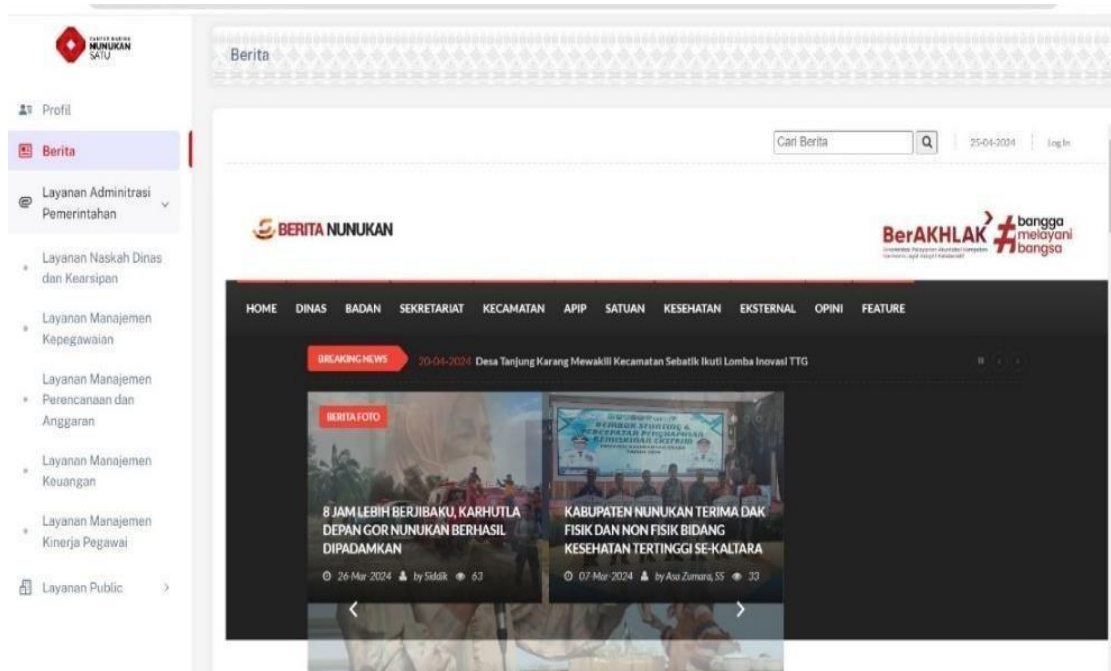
NUNUKAN SATU

Profil

Berita

Layanan Adminitrasi Pemerintahan

Layanan Naskah Dinas dan Kearsipan

Layanan Manajemen Kepegawaian

Layanan Manajemen Perencanaan dan Anggaran

Layanan Manajemen Keuangan

Layanan Manajemen Kinerja Pegawai

Layanan Public

Berita

Cari Berita

25-04-2024

Log In

BERITA NUNUKAN

BerAKHLAK bangga melayani bangsa

HOME DINAS BADAN SEKRETARIAT KECAMATAN APIP SATUAN KESEHATAN EKSTERNAL OPINI FEATURE

BREAKING NEWS

20-04-2024 Desa Tanjung Karang Mewakili Kecamatan Sebatik Ikuti Lomba Inovasi TTG

BERITA FOTO

8 JAM LEBIH BERJIBAKU, KARHUTLA DEPAN GOR NUNUKAN BERHASIL DIPADAMKAN

26 Mar 2024 by Siddik 63

KABUPATEN NUNUKAN TERIMA DAK FISIK DAN NON FISIK BIDANG KESEHATAN TERTINGGI SE-KALTARA

07 Mar 2024 by Asa Zumara, SS 33